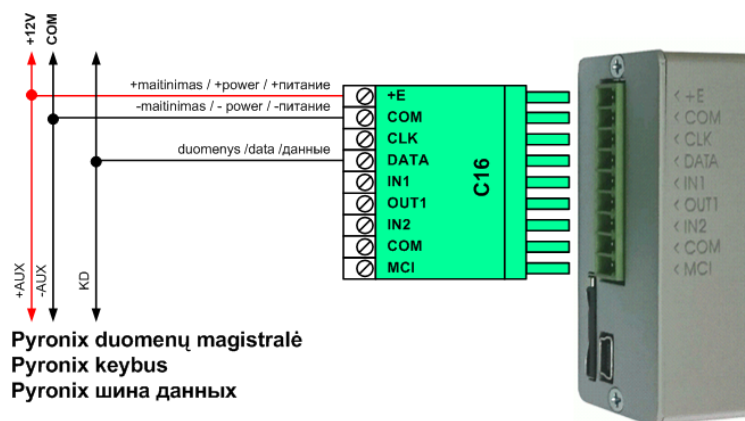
+12V
COM

+maitinimas / +power / +питание
-maitinimas / - power / -питание
duomenys /data /данные

+E
COM
CLK
DATA
IN1
OUT1
IN2
COM
MCI

C16

< +E
< COM
< CLK
< DATA
< IN1
< OUT1
< IN2
< COM
< MCI

+AUX
-AUX
KD

Pyronix duomenų magistralė
Pyronix keybus
Pyronix шина данных